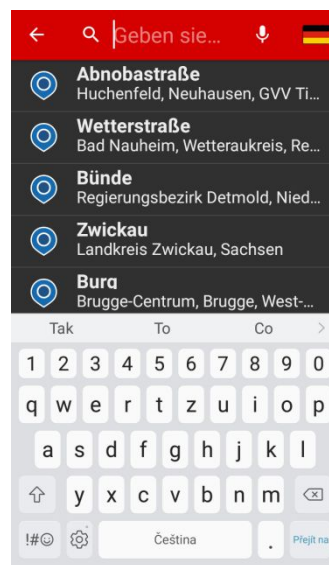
Geben sie...

Abnobastraße
Huchenfeld, Neuhausen, GVV Ti...

Wetterstraße
Bad Nauheim, Wetteraukreis, Re...

Bünde
Regierungsbezirk Detmold, Nied...

Zwickau
Landkreis Zwickau, Sachsen

Burg
Brugge-Centrum, Brugge, West-...

Tak
To
Co

1 2 3 4 5 6 7 8 9 0
q w e r t z u i o p
a s d f g h j k l
y x c v b n m
!#☺
Čeština
.
Přejít na